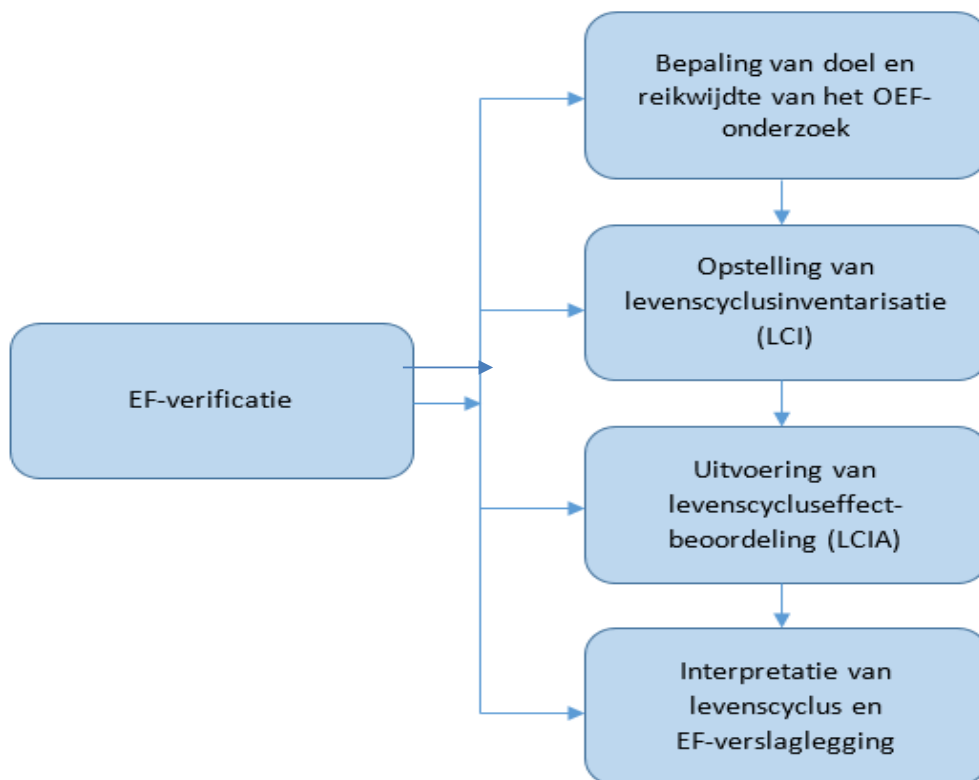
EF-verificatie

Bepaling van doel en reikwijdte van het OEF-onderzoek

Opstelling van levenscyclusinventarisatie (LCI)

Uitvoering van levenscycluseffect-beoordeling (LCIA)

Interpretatie van levenscyclus en EF-verslaglegging